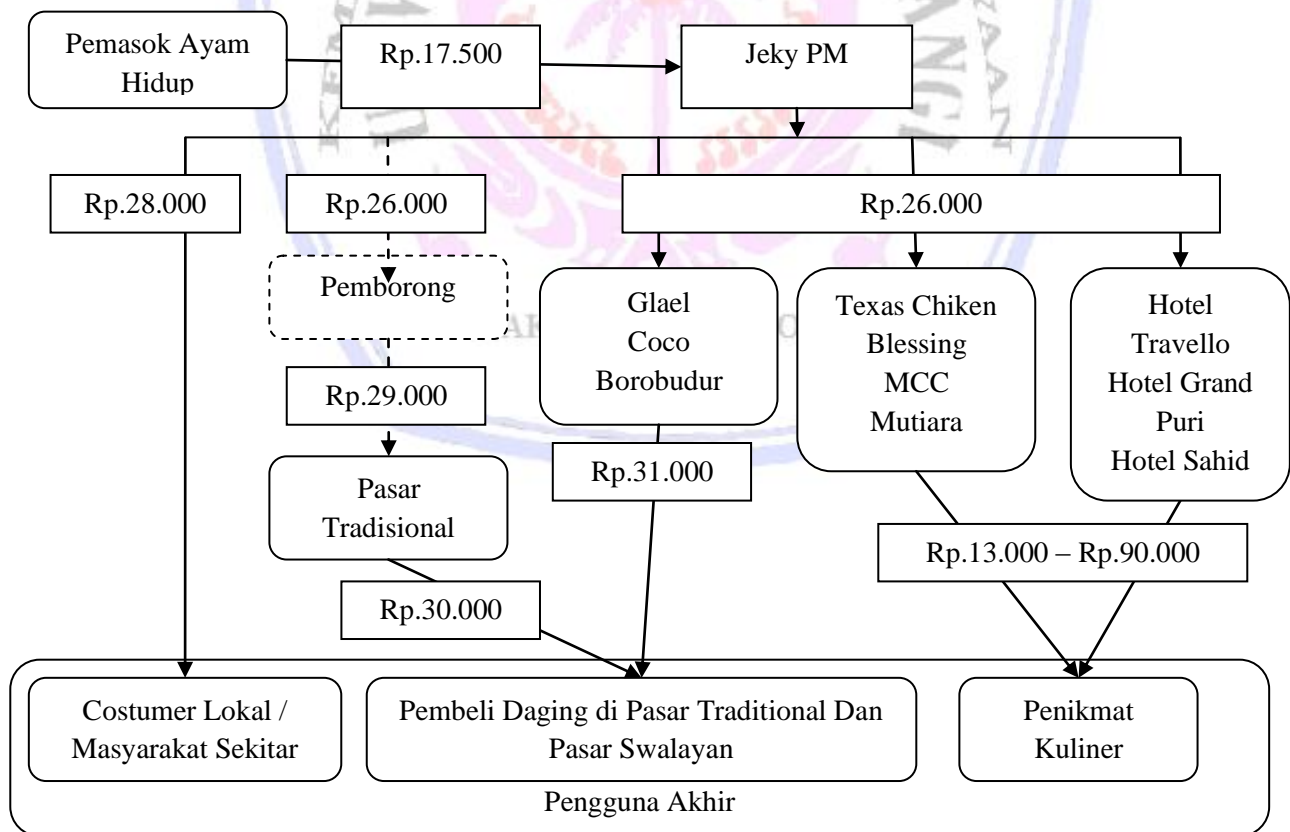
Pemasok Ayam Hidup

Rp.17.500

Jeky PM

Rp.28.000

Rp.26.000

Rp.26.000

Pemborong

Glael
Coco
Borobudur

Texas Chiken
Blessing
MCC
Mutiara

Hotel
Travello
Hotel Grand
Puri
Hotel Sahid

Rp.29.000

Pasar
Tradisional

Rp.31.000

Rp.13.000 – Rp.90.000

Rp.30.000

Costumer Lokal / Masyarakat Sekitar

Pembeli Daging di Pasar Traditional Dan Pasar Swalayan

Penikmat Kuliner

Pengguna Akhir